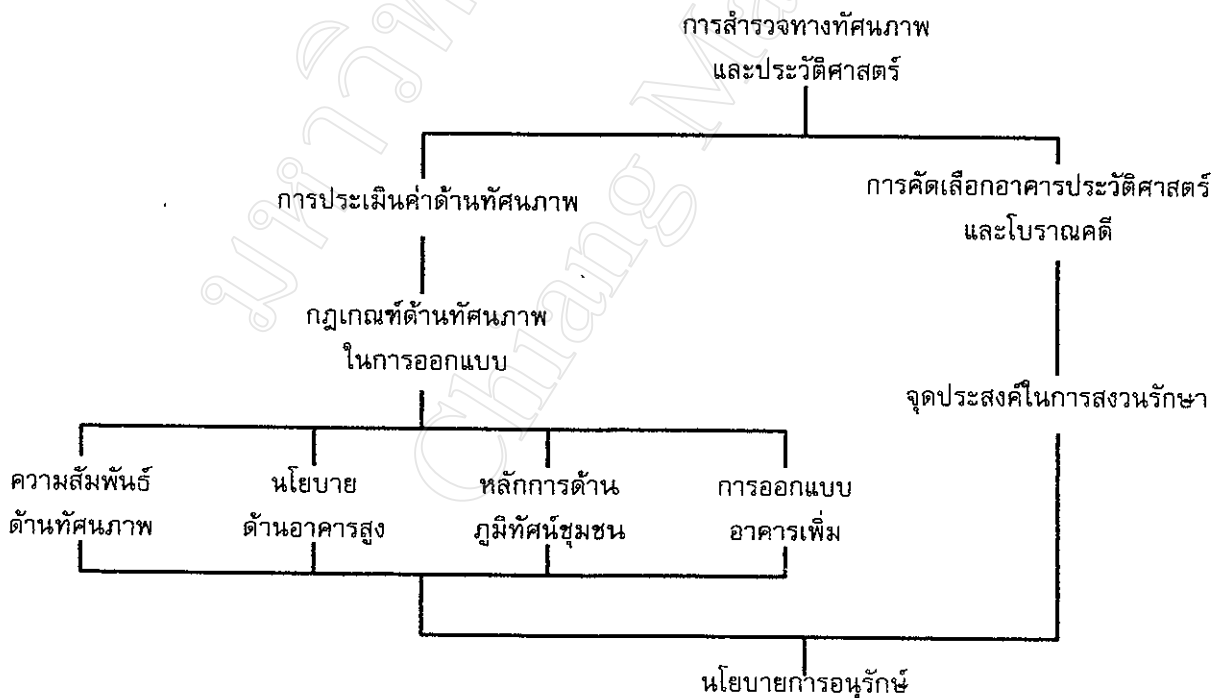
การสำรวจทางทัศนภาพ
และประวัติศาสตร์

การประเมินค่าด้านทัศนภาพ

การคัดเลือกอาคารประวัติศาสตร์
และโบราณคดี

กฎเกณฑ์ด้านทัศนภาพ
ในการออกแบบ

จุดประสงค์ในการสงวนรักษา

ความสัมพันธ์
ด้านทัศนภาพ

นโยบาย
ด้านอาคารสูง

หลักการด้าน
ภูมิทัศน์ชุมชน

การออกแบบ
อาคารเพิ่ม

นโยบายการอนุรักษ์